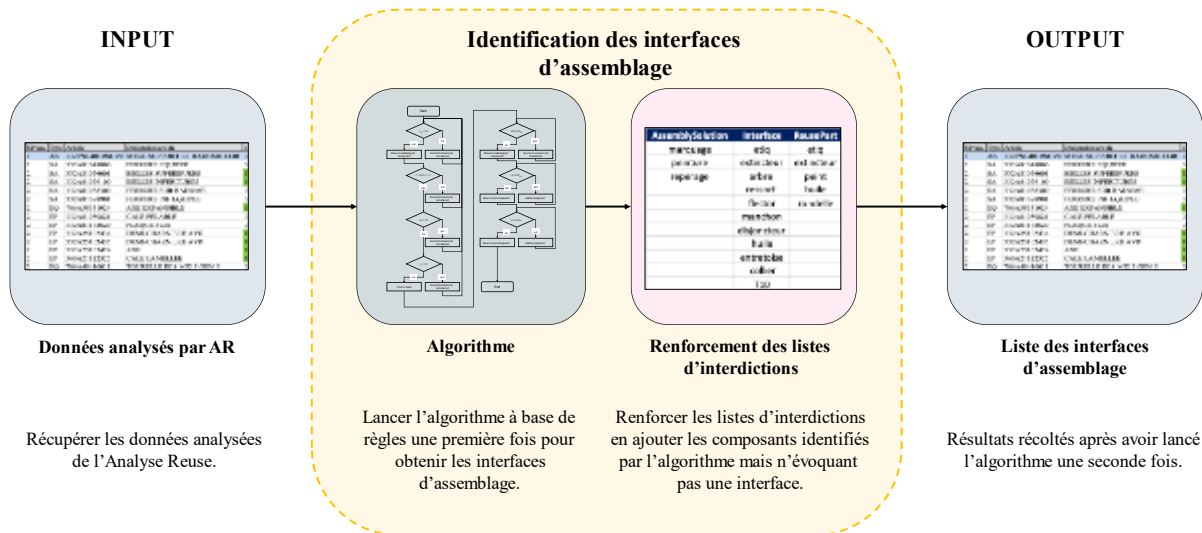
INPUT

Identification des interfaces d'assemblage

OUTPUT

| AssemblySolution | Interface | ReusePart |
|---|---|---|
| marquage | etiq | etiq |
| peinture | extracteur | extracteur |
| repérage | arbre | peint |
| | ressort | huile |
| | flexion | rondelle |
| | manchon | |
| | déjoncteur | |
| | huile | |
| | entretoise | |
| | collier | |
| | 120 | |

Données analysés par AR

Algorithme

Renforcement des listes d'interdictions

Liste des interfaces d'assemblage

Récupérer les données analysées de l'Analyse Reuse.

Lancer l'algorithme à base de règles une première fois pour obtenir les interfaces d'assemblage.

Renforcer les listes d'interdictions en ajouter les composants identifiés par l'algorithme mais n'évoquant pas une interface.

Résultats récoltés après avoir lancé l'algorithme une seconde fois.